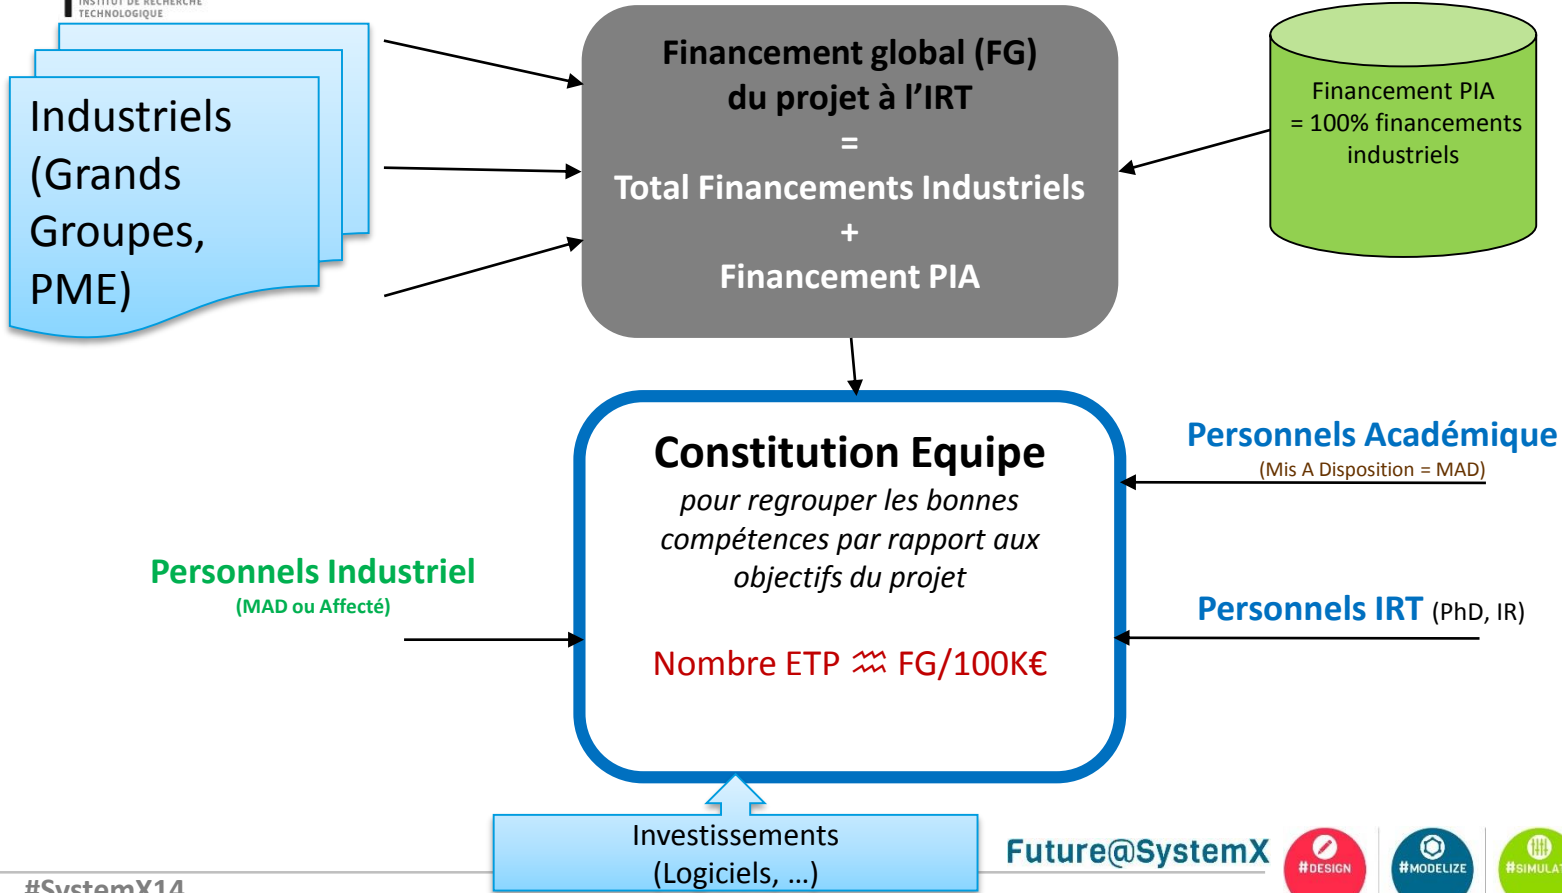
INSTITUT DE RECHERCHE TECHNOLOGIQUE

Industriels (Grands Groupes, PME)

Financement global (FG) du projet à l'IRT
=
Total Financements Industriels
+
Financement PIA

Financement PIA = 100% financements industriels

Constitution Equipe
pour regrouper les bonnes compétences par rapport aux objectifs du projet

Nombre ETP ≈ FG/100K€

Personnels Académique
(Mis A Disposition = MAD)

Personnels Industriel
(MAD ou Affecté)

Personnels IRT (PhD, IR)

Investissements (Logiciels, …)

Future@SystemX

#DESIGN

#MODELIZE

#SIMULAT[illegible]

#SystemX14